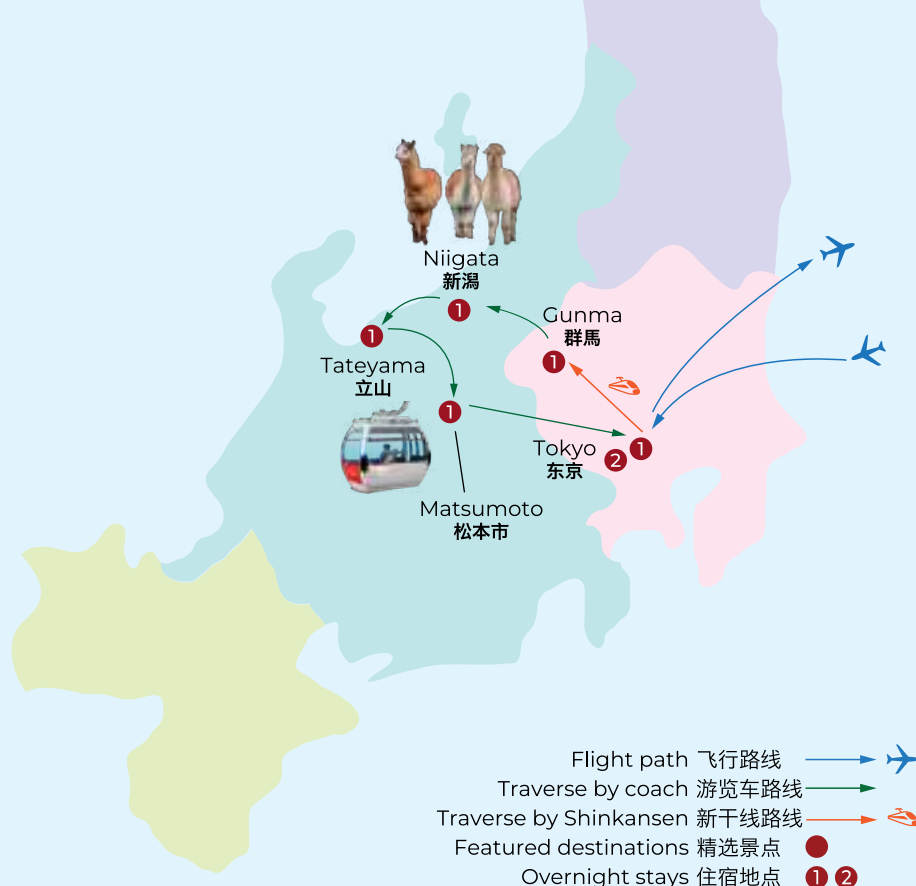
Niigata
新潟
1

Gunma
群馬
1

1
Tateyama
立山

1

Tokyo
东京
1
2

Matsumoto
松本市

Flight path 飞行路线
Traverse by coach 游览车路线
Traverse by Shinkansen 新干线路线
Featured destinations 精选景点
Overnight stays 住宿地点 1 2